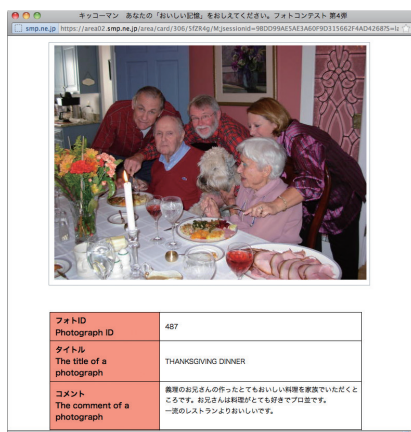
キッコーマン　あなたの「おいしい記憶」をおしえてください。フォトコンテスト 第4弾

smp.ne.jp https://area02.smp.ne.jp/area/card/306/5fZR4g/M;jsessionid=9BDD99AE5AE3A60F9D315662F4AD4268?S=

| フォトID Photograph ID | 487 |
|---|---|
| タイトル The title of a photograph | THANKSGIVING DINNER |
| コメント The comment of a photograph | 義理のお兄さんの作ったとてもおいしい料理を家族でいただくところです。お兄さんは料理がとても好きでプロ並です。一流のレストランよりおいしいです。 |